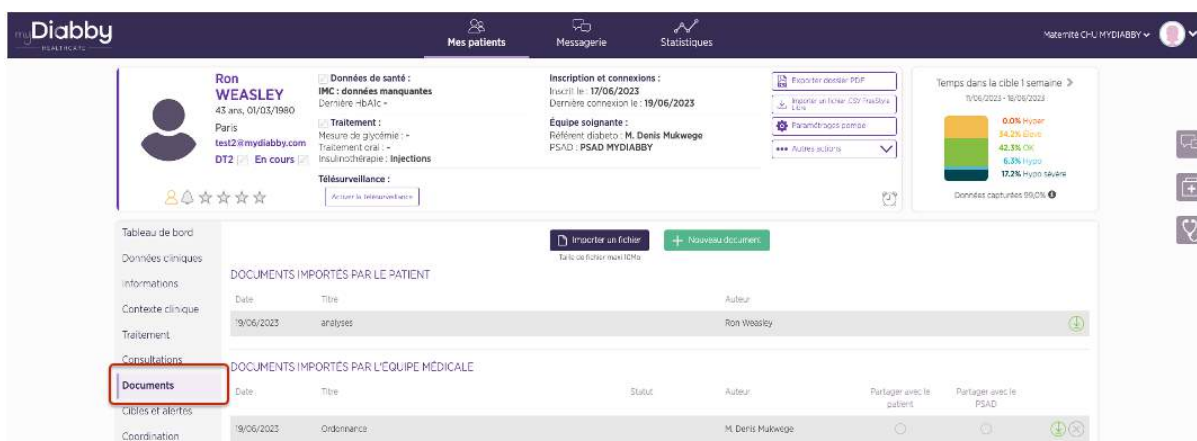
myDiabby HEALTHCARE

Mes patients
Messagerie
Statistiques

Maternité CHU MYDIABBY

Ron
WEASLEY
43 ans, 01/03/1980
Paris
test2@mydiabby.com
DT2 En cours

Données de santé :
IMC : données manquantes
Dernière HbA1c -
Traitement :
Mesure de glycémie : -
Traitement oral : -
Insulinothérapie : Injections
Télésurveillance :
Activer la télésurveillance

Inscription et connexions :
Inscrit le : 17/06/2023
Dernière connexion le : 19/06/2023
Équipe soignante :
Référent diabeto : M. Denis Mukwege
PSAD : PSAD MYDIABBY

Exporter dossier PDF
Importer un fichier CSV FreeStyle Libre
Paramétrages pompe
Autres actions

Temps dans la cible 1 semaine
11/06/2023 - 18/06/2023
0.0% Hyper
34.2% Elevé
42.3% OK
6.3% Hypo
17.2% Hypo sévère
Données capturées 99,0%

Tableau de bord
Données cliniques
Informations
Contexte clinique
Traitement
Consultations
Documents
Cibles et alertes
Coordination

Importer un fichier
Taille de fichier maxi 10Mo
Nouveau document

DOCUMENTS IMPORTÉS PAR LE PATIENT

| Date | Titre | Auteur |
|---|---|---|
| 19/06/2023 | analyses | Ron Weasley |

DOCUMENTS IMPORTÉS PAR L'ÉQUIPE MÉDICALE

| Date | Titre | Statut | Auteur | Partager avec le patient | Partager avec le PSAD |
|---|---|---|---|---|---|
| 19/06/2023 | Ordonnance | | M. Denis Mukwege | | |